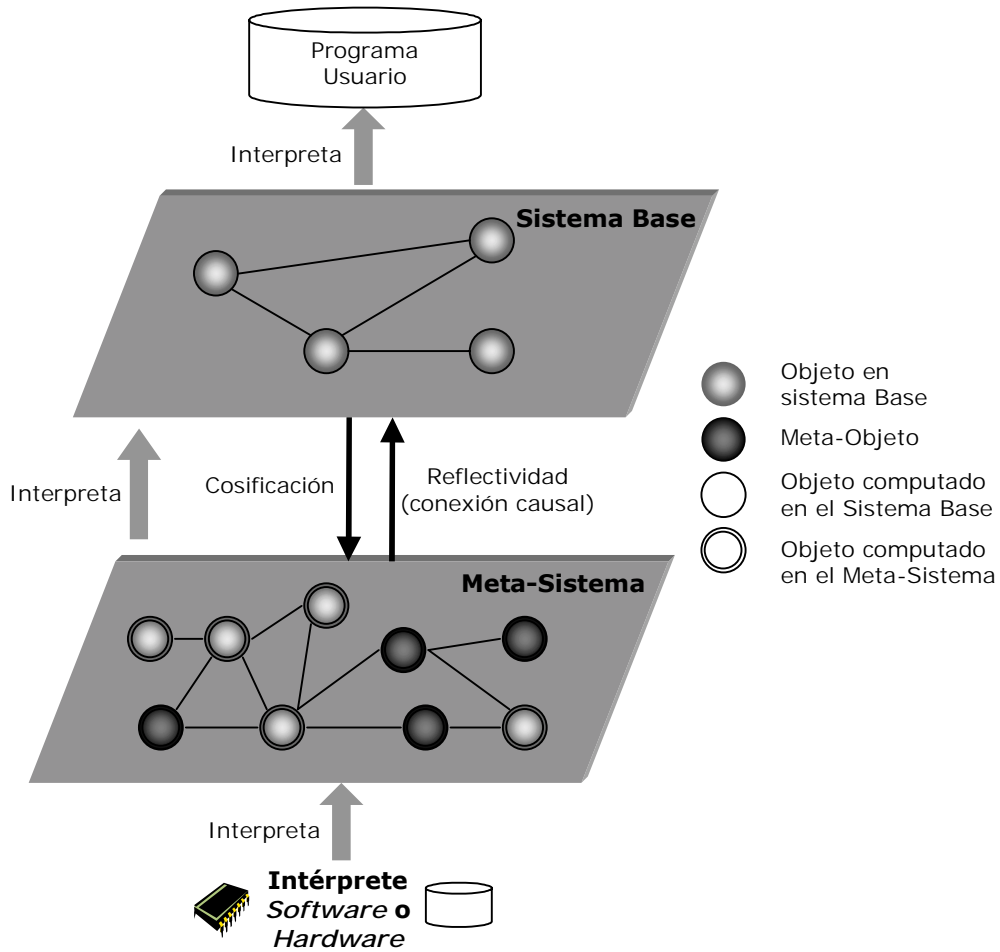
Programa Usuario

Interpreta

Sistema Base

Objeto en sistema Base

Meta-Objeto

Objeto computado en el Sistema Base

Objeto computado en el Meta-Sistema

Interpreta

Cosificación

Reflectividad (conexión causal)

Meta-Sistema

Interpreta

Intérprete *Software* o *Hardware*